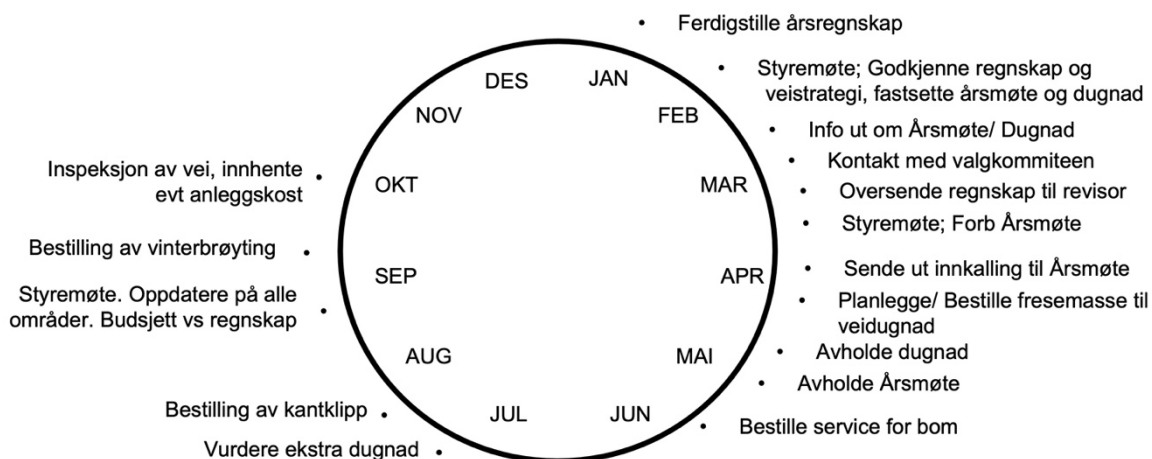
DES
JAN
NOV
FEB
OKT
MAR
SEP
APR
AUG
MAI
JUL
JUN

• Ferdigstille årsregnskap
• Styremøte; Godkjenne regnskap og veistrategi, fastsette årsmøte og dugnad
• Info ut om Årsmøte/ Dugnad
• Kontakt med valgkommiteen
• Oversende regnskap til revisor
• Styremøte; Forb Årsmøte
• Sende ut innkalling til Årsmøte
• Planlegge/ Bestille fresemasse til veidugnad
• Avholde dugnad
• Avholde Årsmøte
• Bestille service for bom

Vurdere ekstra dugnad •
Bestilling av kantklipp •
Styremøte. Oppdatere på alle områder. Budsjett vs regnskap •
Bestilling av vinterbrøyting •
Inspeksjon av vei, innhente evt anleggskost •